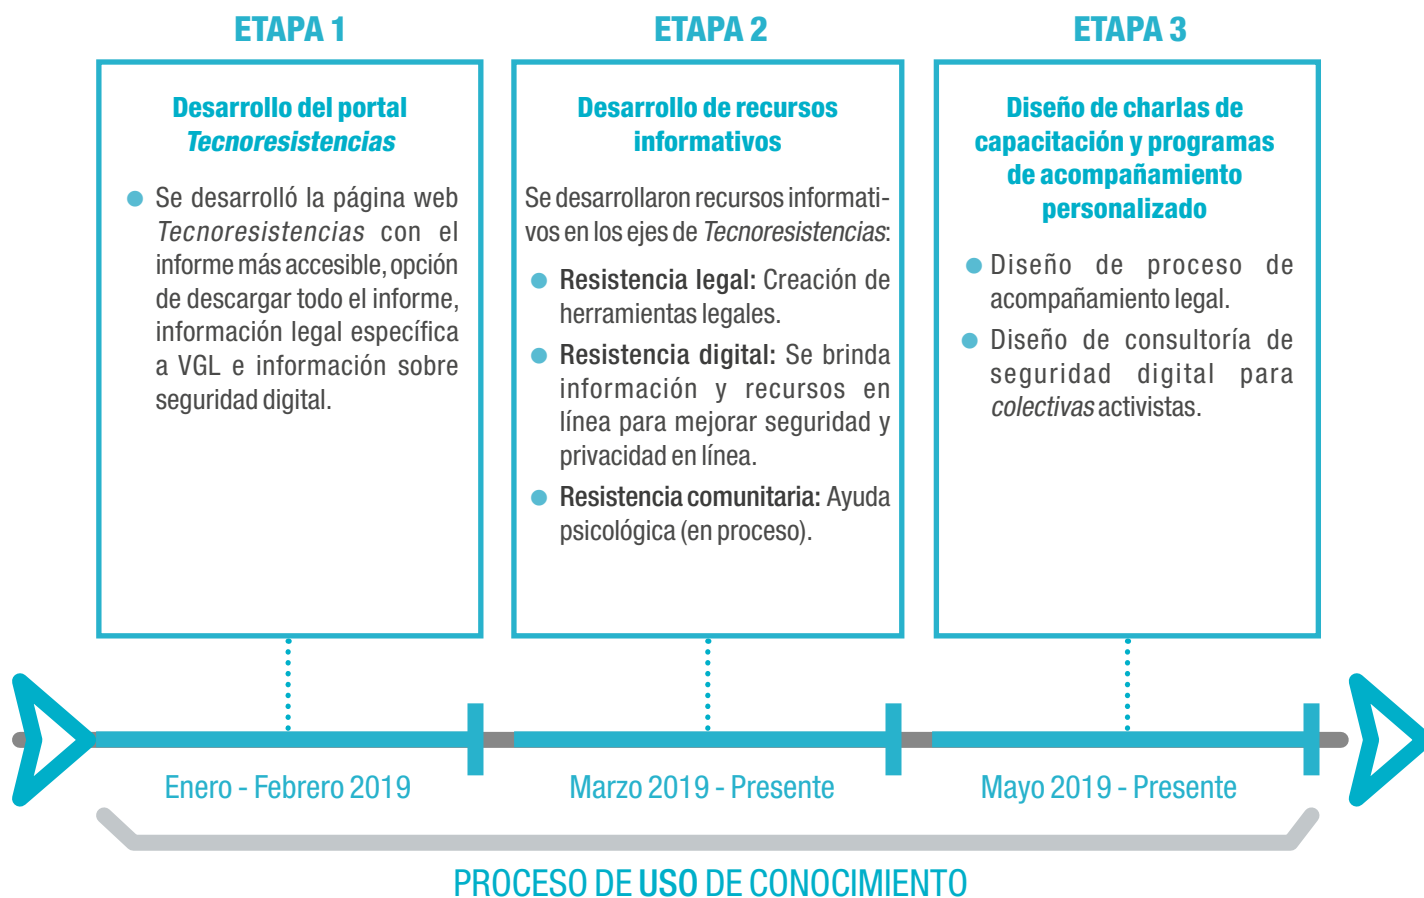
ETAPA 1

Desarrollo del portal *Tecnoresistencias*

Se desarrolló la página web *Tecnoresistencias* con el informe más accesible, opción de descargar todo el informe, información legal específica a VGL e información sobre seguridad digital.

ETAPA 2

Desarrollo de recursos informativos

Se desarrollaron recursos informativos en los ejes de *Tecnoresistencias*:

Resistencia legal: Creación de herramientas legales.

Resistencia digital: Se brinda información y recursos en línea para mejorar seguridad y privacidad en línea.

Resistencia comunitaria: Ayuda psicológica (en proceso).

ETAPA 3

Diseño de charlas de capacitación y programas de acompañamiento personalizado

Diseño de proceso de acompañamiento legal.

Diseño de consultoría de seguridad digital para *colectivas* activistas.

Enero - Febrero 2019

Marzo 2019 - Presente

Mayo 2019 - Presente

PROCESO DE USO DE CONOCIMIENTO